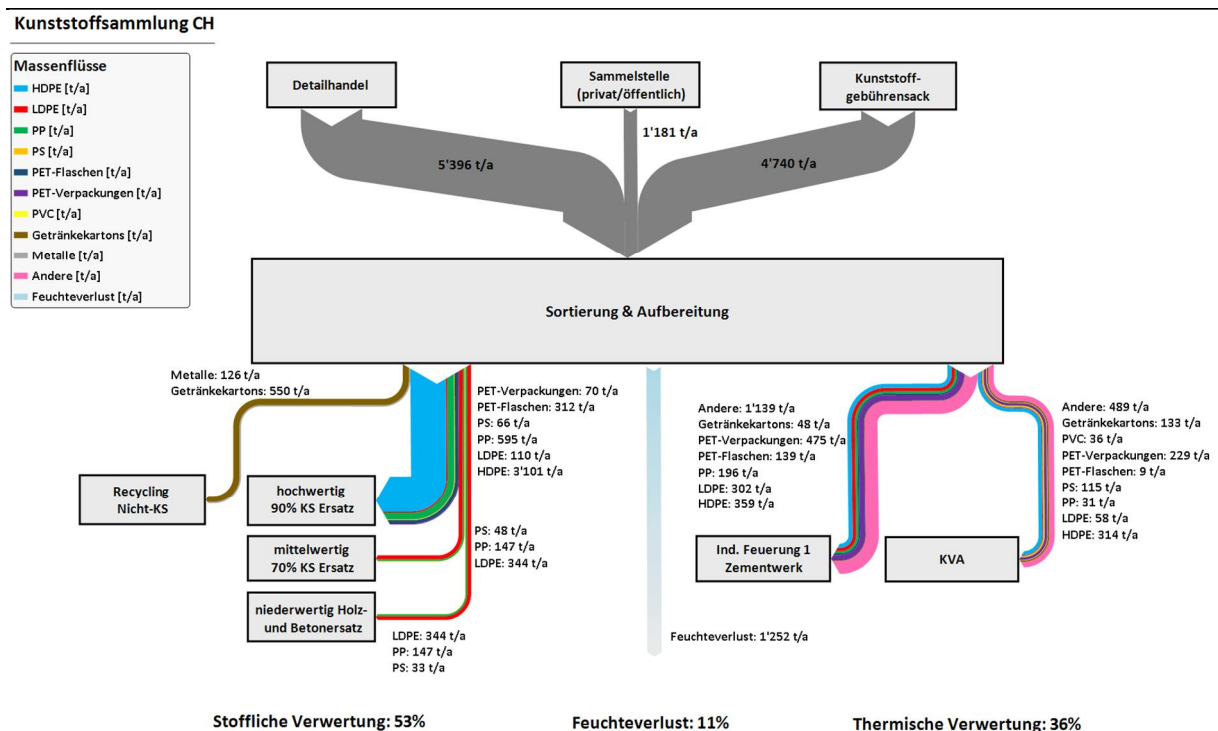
Kunststoffsammlung CH

Massenflüsse
HDPE [t/a]
LDPE [t/a]
PP [t/a]
PS [t/a]
PET-Flaschen [t/a]
PET-Verpackungen [t/a]
PVC [t/a]
Getränkekartons [t/a]
Metalle [t/a]
Andere [t/a]
Feuchteverlust [t/a]

Detailhandel

Sammelstelle (privat/öffentlich)

Kunststoff-gebührensack

5'396 t/a

1'181 t/a

4'740 t/a

Sortierung & Aufbereitung

Metalle: 126 t/a
Getränkekartons: 550 t/a

Recycling Nicht-KS

PET-Verpackungen: 70 t/a
PET-Flaschen: 312 t/a
PS: 66 t/a
PP: 595 t/a
LDPE: 110 t/a
HDPE: 3'101 t/a

hochwertig 90% KS Ersatz

PS: 48 t/a
PP: 147 t/a
LDPE: 344 t/a

mittelwertig 70% KS Ersatz

niederwertig Holz- und Betonersatz

LDPE: 344 t/a
PP: 147 t/a
PS: 33 t/a

Feuchteverlust: 1'252 t/a

Andere: 1'139 t/a
Getränkekartons: 48 t/a
PET-Verpackungen: 475 t/a
PET-Flaschen: 139 t/a
PP: 196 t/a
LDPE: 302 t/a
HDPE: 359 t/a

Ind. Feuerung 1 Zementwerk

KVA

Andere: 489 t/a
Getränkekartons: 133 t/a
PVC: 36 t/a
PET-Verpackungen: 229 t/a
PET-Flaschen: 9 t/a
PS: 115 t/a
PP: 31 t/a
LDPE: 58 t/a
HDPE: 314 t/a

Stoffliche Verwertung: 53%

Feuchteverlust: 11%

Thermische Verwertung: 36%